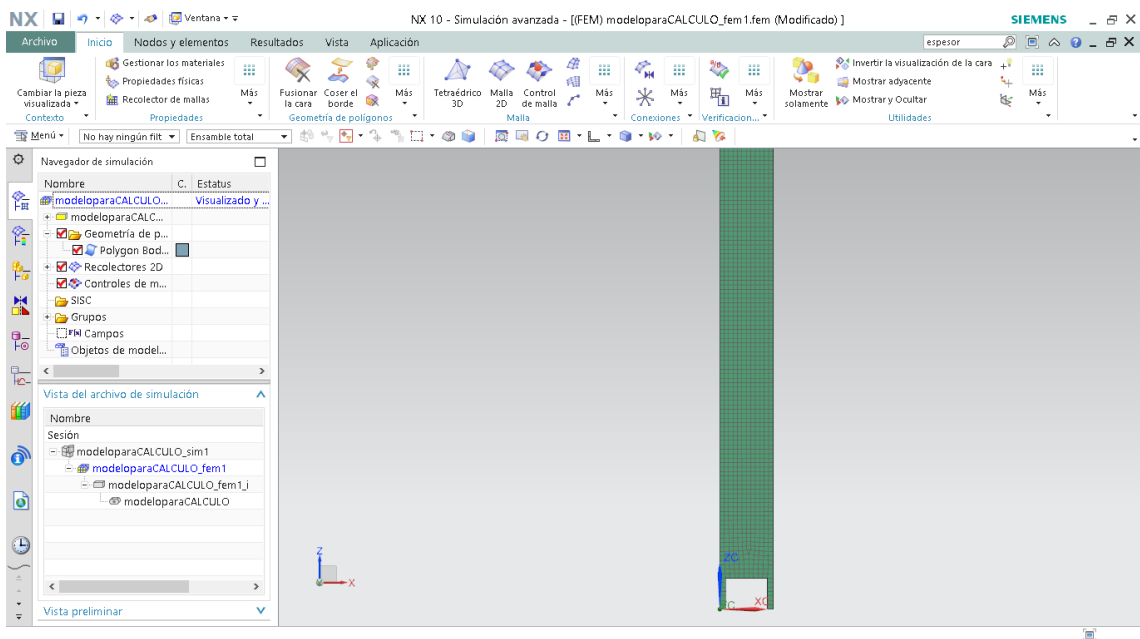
NX Ventana NX 10 - Simulación avanzada - [(FEM) modeloparaCALCULO_fem1.fem (Modificado) ] SIEMENS

Archivo Inicio Nodos y elementos Resultados Vista Aplicación espesor

Cambiar la pieza visualizada Contexto
Gestionar los materiales Propiedades físicas Recolector de mallas Más Propiedades
Fusionar la cara Coser el borde Más Geometría de polígonos
Tetraédrico 3D Malla 2D Control de malla Más Malla
Más Conexiones
Más Verificación...
Mostrar solamente Invertir la visualización de la cara Mostrar adyacente Mostrar y Ocultar Más Utilidades

Menú No hay ningún filt Ensamble total

Navegador de simulación

| Nombre | C. | Estatus |
|---|---|---|
| modeloparaCALCULO... | | Visualizado y ... |
| modeloparaCALC... | | |
| Geometría de p... | | |
| Polygon Bod... | | |
| Recolectores 2D | | |
| Controles de m... | | |
| SISC | | |
| Grupos | | |
| Campos | | |
| Objetos de model... | | |

Vista del archivo de simulación

Nombre
Sesión
modeloparaCALCULO_sim1
modeloparaCALCULO_fem1
modeloparaCALCULO_fem1_i
modeloparaCALCULO

Vista preliminar

Z
X
ZC
XC
C